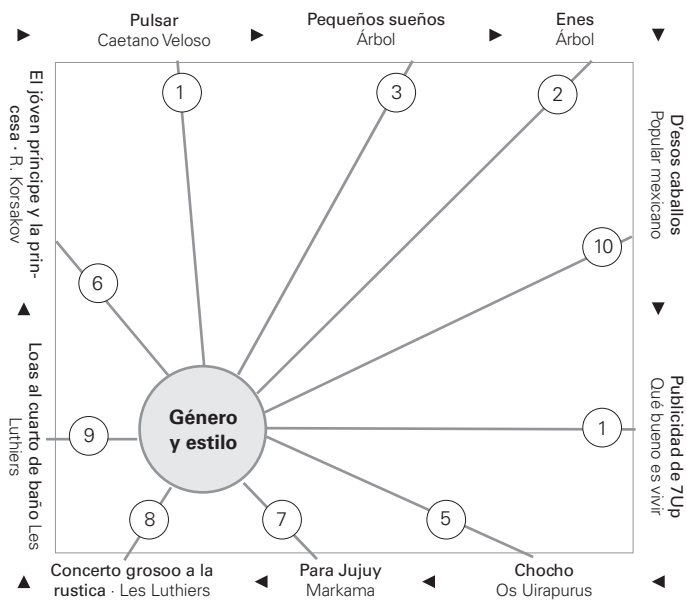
Pulsar
Caetano Veloso

Pequeños sueños
Árbol

Enes
Árbol

D'esos caballos
Popular mexicano

Publicidad de 7Up
Qué bueno es vivir

Chocho
Os Uirapurus

Para Jujuy
Markama

Concerto grosoo a la rustica · Les Luthiers

Loas al cuarto de baño Les Luthiers

El jóven príncipe y la princesa · R. Korsakov

1
3
2
10
1
5
7
8
9
6

Género y estilo